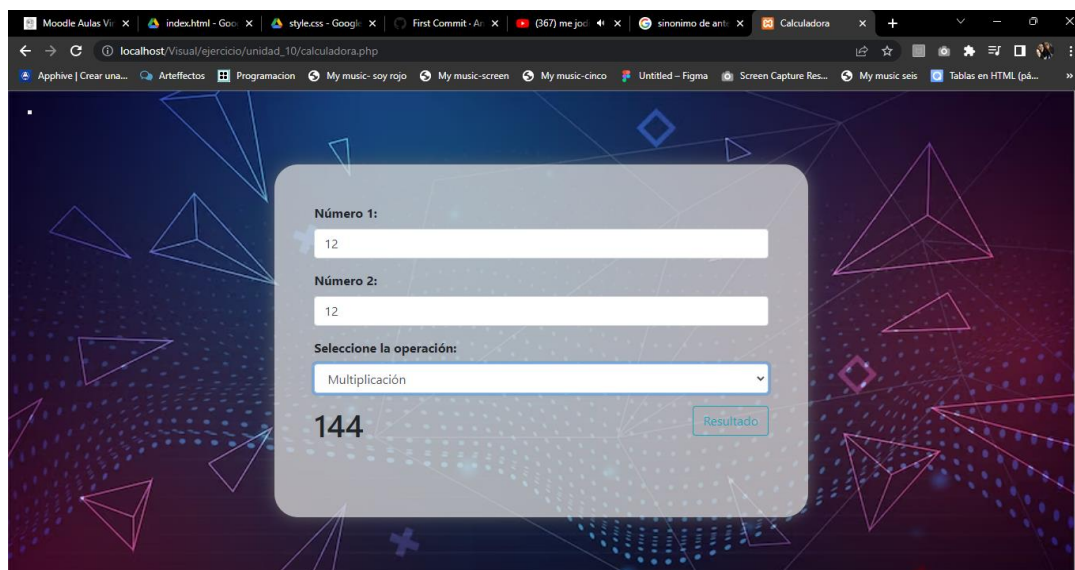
Moodle Aulas Vir ×
index.html - Goo ×
style.css - Googl ×
First Commit - Ar ×
(367) me jod ×
sinonimo de ant ×
Calculadora ×
+

localhost/Visual/ejercicio/unidad_10/calculadora.php

Apphive | Crear una... Arteffectos Programacion My music- soy rojo My music-screen My music-cinco Untitled – Figma Screen Capture Res... My music seis Tablas en HTML (pá...

Número 1:

12

Número 2:

12

Seleccione la operación:

Multiplicación

144

Resultado